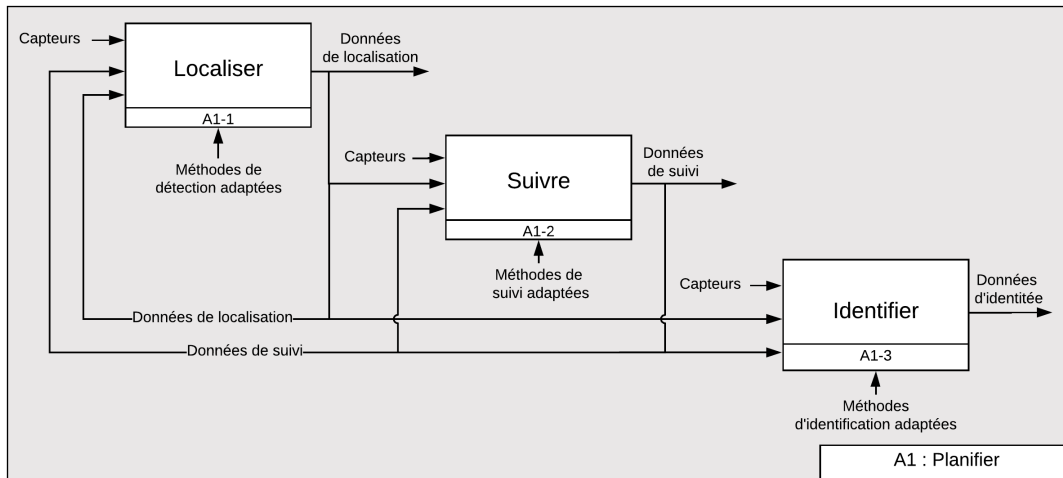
Capteurs

Localiser

A1-1

Données de localisation

Méthodes de détection adaptées

Capteurs

Suivre

A1-2

Données de suivi

Méthodes de suivi adaptées

Capteurs

Identifier

A1-3

Données d'identitée

Méthodes d'identification adaptées

Données de localisation

Données de suivi

A1 : Planifier